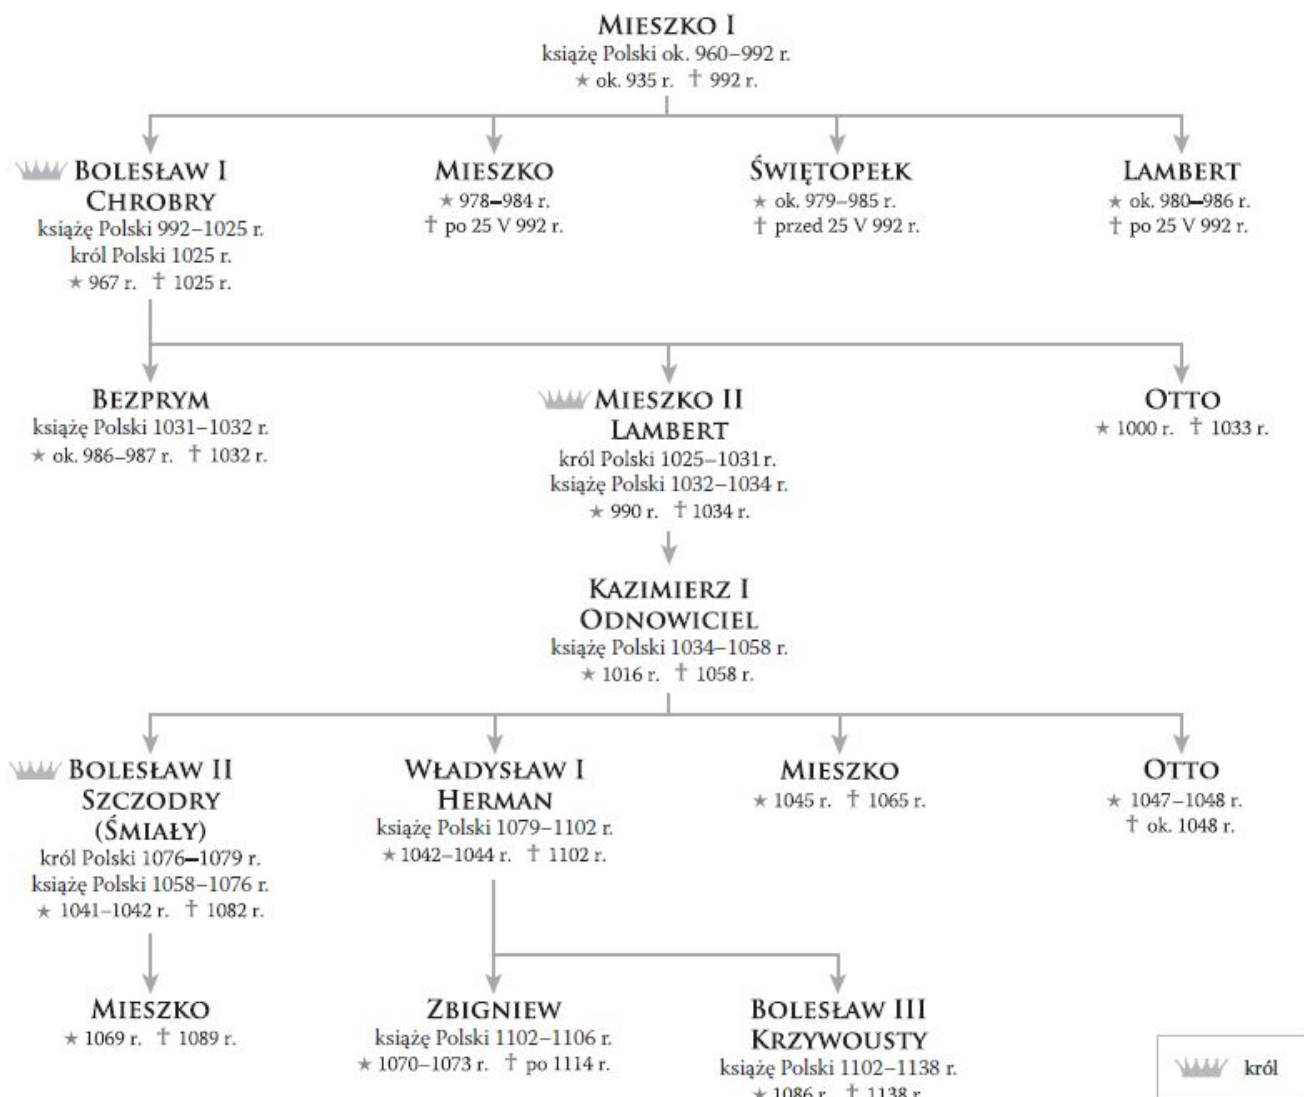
MIESZKO I
książę Polski ok. 960–992 r.
★ ok. 935 r. † 992 r.

BOLESŁAW I CHROBRY
książę Polski 992–1025 r.
król Polski 1025 r.
★ 967 r. † 1025 r.

MIESZKO
★ 978–984 r.
† po 25 V 992 r.

ŚWIĘTOPEŁK
★ ok. 979–985 r.
† przed 25 V 992 r.

LAMBERT
★ ok. 980–986 r.
† po 25 V 992 r.

BEZPRYM
książę Polski 1031–1032 r.
★ ok. 986–987 r. † 1032 r.

MIESZKO II LAMBERT
król Polski 1025–1031 r.
książę Polski 1032–1034 r.
★ 990 r. † 1034 r.

OTTO
★ 1000 r. † 1033 r.

KAZIMIERZ I ODNOWICIEL
książę Polski 1034–1058 r.
★ 1016 r. † 1058 r.

BOLESŁAW II SZCZODRY (ŚMIAŁY)
król Polski 1076–1079 r.
książę Polski 1058–1076 r.
★ 1041–1042 r. † 1082 r.

WŁADYSŁAW I HERMAN
książę Polski 1079–1102 r.
★ 1042–1044 r. † 1102 r.

MIESZKO
★ 1045 r. † 1065 r.

OTTO
★ 1047–1048 r.
† ok. 1048 r.

MIESZKO
★ 1069 r. † 1089 r.

ZBIGNIEW
książę Polski 1102–1106 r.
★ 1070–1073 r. † po 1114 r.

BOLESŁAW III KRZYWOUSTY
książę Polski 1102–1138 r.
★ 1086 r. † 1138 r.

król